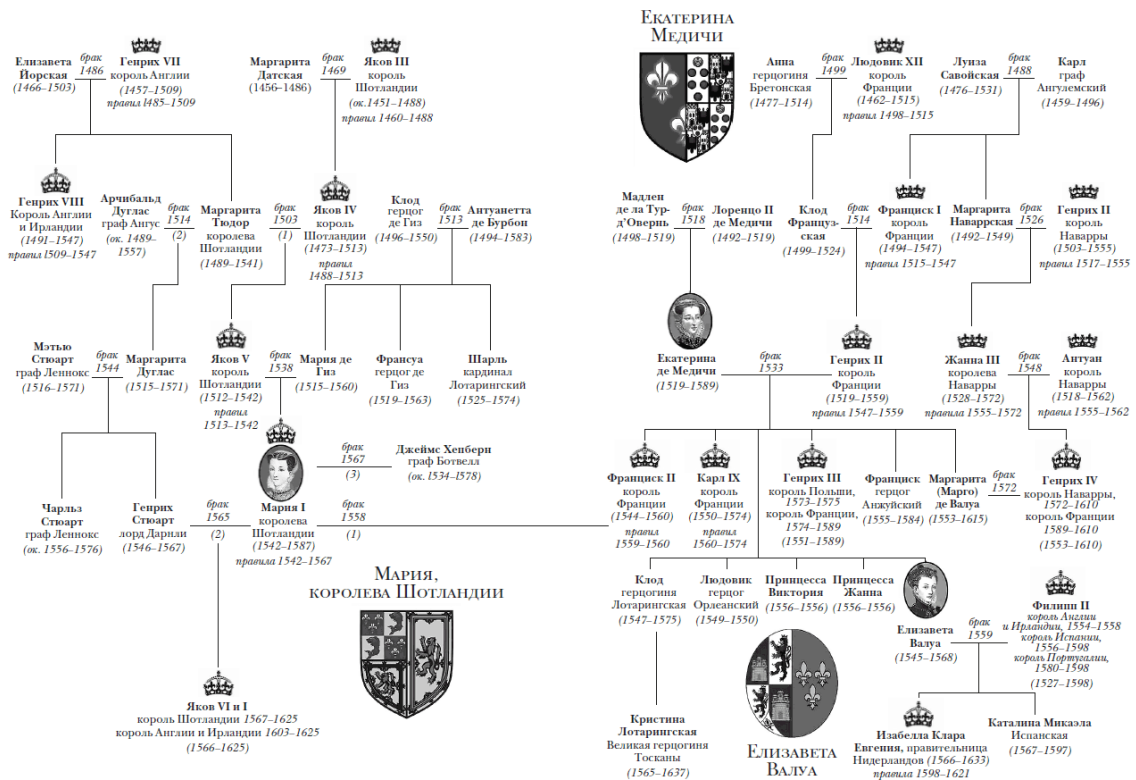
Екатерина Медичи

Елизавета Йоркская (1466–1503)
брак 1486
Генрих VII король Англии (1457–1509) правил 1485–1509

Маргарита Датская (1456–1486)
брак 1469
Яков III король Шотландии (ок.1451–1488) правил 1460–1488

Анна герцогиня Бретонская (1477–1514)
брак 1499
Людовик XII король Франции (1462–1515) правил 1498–1515

Луиза Савойская (1476–1531)
брак 1488
Карл граф Ангулемский (1459–1496)

Генрих VIII Король Англии и Ирландии (1491–1547) правил 1509–1547

Арчибальд Дуглас граф Ангус (ок. 1489–1557)
брак 1514 (2)
Маргарита Тюдор королева Шотландии (1489–1541)
брак 1503 (1)
Яков IV король Шотландии (1473–1513) правил 1488–1513

Клод герцог де Гиз (1496–1550)
брак 1513
Антуанетта де Бурбон (1494–1583)

Мадлен де ла Тур-д'Овернь (1498–1519)
брак 1518
Лоренцо II де Медичи (1492–1519)

Клод Французская (1499–1524)
брак 1514
Франциск I король Франции (1494–1547) правил 1515–1547

Маргарита Наваррская (1492–1549)
брак 1526
Генрих II король Наварры (1503–1555) правил 1517–1555

Мэтью Стюарт граф Леннокс (1516–1571)
брак 1544
Маргарита Дуглас (1515–1571)

Яков V король Шотландии (1512–1542) правил 1513–1542
брак 1538
Мария де Гиз (1515–1560)

Франсуа герцог де Гиз (1519–1563)
Шарль кардинал Лотарингский (1525–1574)

Екатерина де Медичи (1519–1589)
брак 1533
Генрих II король Франции (1519–1559) правил 1547–1559

Жанна III королева Наварры (1528–1572) правила 1555–1572
брак 1548
Антуан король Наварры (1518–1562) правил 1555–1562

брак 1567 (3)
Джеймс Хепберн граф Ботвелл (ок. 1534–1578)

Чарльз Стюарт граф Леннокс (ок. 1556–1576)

Генрих Стюарт лорд Дарнли (1546–1567)
брак 1565 (2)
Мария I королева Шотландии (1542–1587) правила 1542–1567
брак 1558 (1)

Франциск II король Франции (1544–1560) правил 1559–1560

Карл IX король Франции (1550–1574) правил 1560–1574

Генрих III король Польши, 1573–1575 король Франции, 1574–1589 (1551–1589)

Франциск герцог Анжуйский (1555–1584)

Маргарита (Марго) де Валуа (1553–1615)
брак 1572
Генрих IV король Наварры, 1572–1610 король Франции 1589–1610 (1553–1610)

Мария, королева Шотландии

Клод герцогиня Лотарингская (1547–1575)
Людовик герцог Орлеанский (1549–1550)
Принцесса Виктория (1556–1556)
Принцесса Жанна (1556–1556)

Елизавета Валуа (1545–1568)
брак 1559
Филипп II король Англии и Ирландии, 1554–1558 король Испании, 1556–1598 король Португалии, 1580–1598 (1527–1598)

Яков VI и I король Шотландии 1567–1625 король Англии и Ирландии 1603–1625 (1566–1625)

Кристина Лотарингская Великая герцогиня Тосканы (1565–1637)

Елизавета Валуа

Изабелла Клара Евгения, правительница Нидерландов (1566–1633) правила 1598–1621

Каталина Микаэла Испанская (1567–1597)